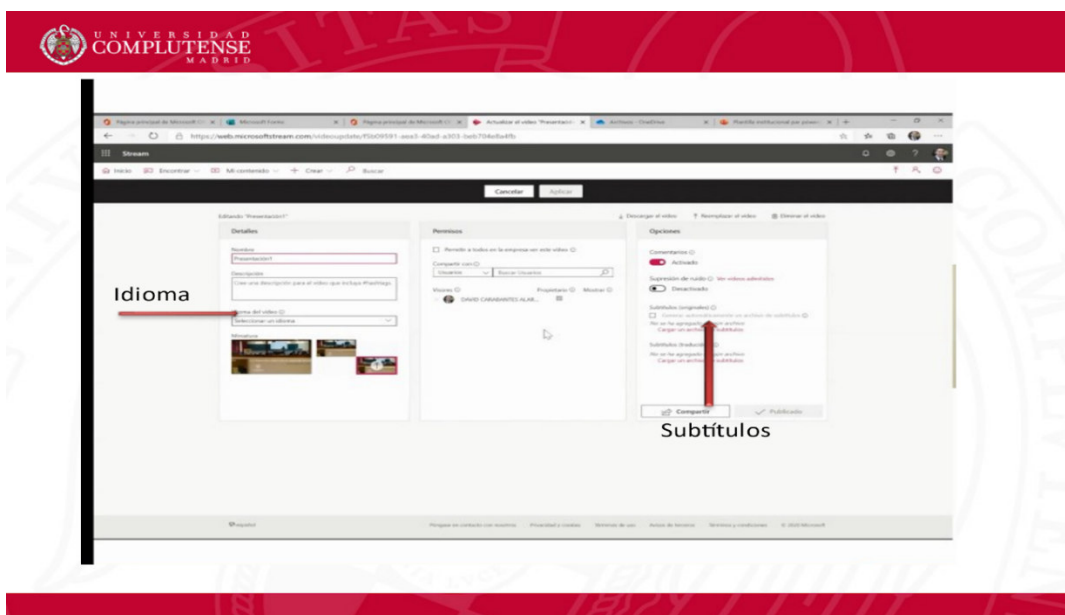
UNIVERSIDAD
COMPLUTENSE
MADRID

Página principal de Microsoft | Microsoft Forms | Página principal de Microsoft | Actualizar el vídeo "Presentación" | Archivos - OneDrive | Plantilla institucional por presen

https://web.microsoftstream.com/videoupdate/f5b09591-aea3-40ad-a303-beb704e8a4fb

Stream

Inicio Encontrar Mi contenido + Crear Buscar

Cancelar Aplicar

Editando "Presentación1"

Descargar el vídeo Reemplazar el vídeo Eliminar el vídeo

Detalles

Nombre
Presentación1

Descripción
Cree una descripción para el vídeo que incluya #hashtags

Idioma

Idioma del vídeo
Seleccionar un idioma

Miniatura

Permisos

Permitir a todos en la empresa ver este vídeo

Compartir con
Usuarios Buscar Usuarios

Visores Propietario Mostrar
DAVID CARABANTES ALAR...

Opciones

Comentarios
Activado

Supresión de ruido Ver vídeos admitidos
Desactivado

Subtítulos (originales)
Generar automáticamente un archivo de subtítulos
No se ha agregado ningún archivo
Cargar un archivo de subtítulos

Subtítulos (traducidos)
No se ha agregado ningún archivo
Cargar un archivo de subtítulos

Compartir Publicado

Subtítulos

Español

Póngase en contacto con nosotros Privacidad y cookies Términos de uso Avisos de terceros Términos y condiciones © 2020 Microsoft